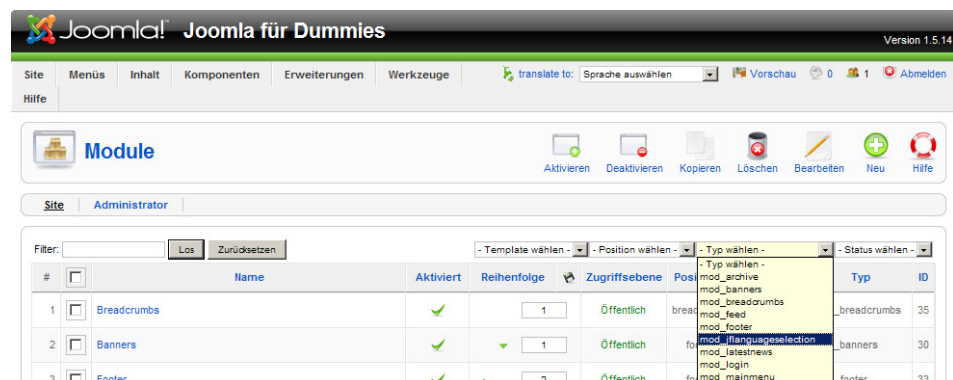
Joomla! Joomla für Dummies

Version 1.5.14

Site Menüs Inhalt Komponenten Erweiterungen Werkzeuge Hilfe

translate to: Sprache auswählen Vorschau 0 1 Abmelden

Module

Aktivieren Deaktivieren Kopieren Löschen Bearbeiten Neu Hilfe

Site Administrator

Filter: Los Zurücksetzen

- Template wählen - - Position wählen - - Typ wählen - - Status wählen -

- Typ wählen -
mod_archive
mod_banners
mod_breadcrumbs
mod_feed
mod_footer
mod_jflanguageselection
mod_latestnews
mod_login
mod_mainmenu

| # | | Name | Aktiviert | Reihenfolge | | Zugriffsebene | Posi | Typ | ID |
|---|---|---|---|---|---|---|---|---|---|
| 1 | | Breadcrumbs | | 1 | | Öffentlich | bread | _breadcrumbs | 35 |
| 2 | | Banners | | 1 | | Öffentlich | fo | _banners | 30 |
| 3 | | Footer | | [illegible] | | Öffentlich | fo | footer | 33 |